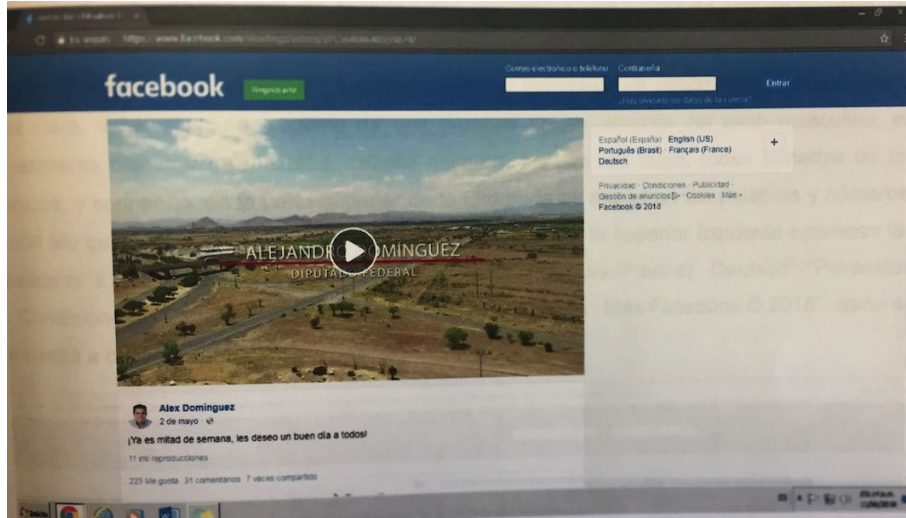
Es seguro | https://www.facebook.com/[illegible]

facebook

Registrarte

Correo electrónico o teléfono

Contraseña

Entrar

¿Has olvidado los datos de la cuenta?

ALEJANDRO DOMÍNGUEZ

DIPUTADO FEDERAL

Español (España) English (US) Português (Brasil) Français (France) Deutsch

+

Privacidad · Condiciones · Publicidad · Gestión de anuncios · Cookies · Más · Facebook © 2018

Alex Dominguez

2 de mayo

¡Ya es mitad de semana, les deseo un buen día a todos!

11 mil reproducciones

223 Me gusta 31 comentarios 7 veces compartido